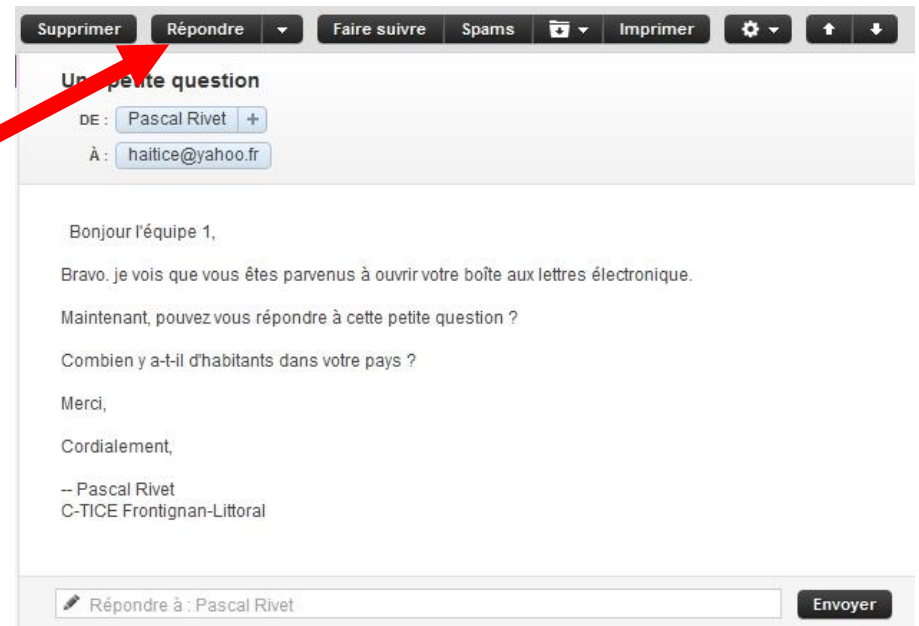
Supprimer Répondre Faire suivre Spams Imprimer

Un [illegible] petite question

DE : Pascal Rivet +

À : haitice@yahoo.fr

Bonjour l'équipe 1,

Bravo. je vois que vous êtes parvenus à ouvrir votre boîte aux lettres électronique.

Maintenant, pouvez vous répondre à cette petite question ?

Combien y a-t-il d'habitants dans votre pays ?

Merci,

Cordialement,

-- Pascal Rivet
C-TICE Frontignan-Littoral

Répondre à : Pascal Rivet

Envoyer